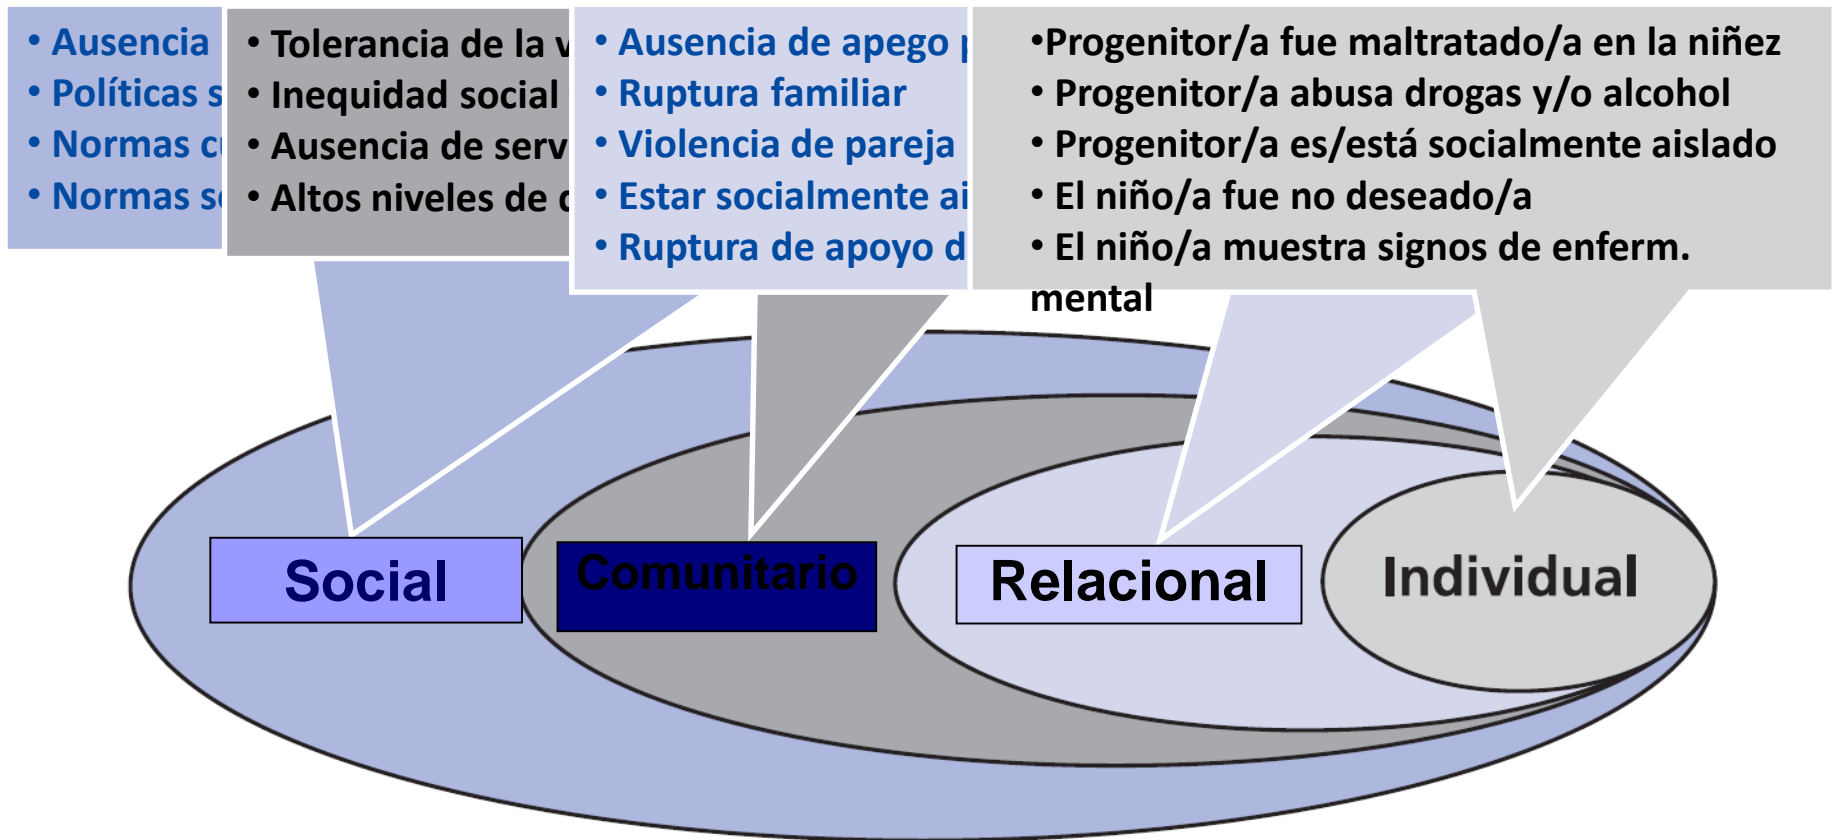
• Ausencia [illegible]
• Políticas s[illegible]
• Normas c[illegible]
• Normas s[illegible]

• Tolerancia de la v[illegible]
• Inequidad social
• Ausencia de serv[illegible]
• Altos niveles de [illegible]

• Ausencia de apego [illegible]
• Ruptura familiar
• Violencia de pareja
• Estar socialmente ai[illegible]
• Ruptura de apoyo d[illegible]

•Progenitor/a fue maltratado/a en la niñez
• Progenitor/a abusa drogas y/o alcohol
• Progenitor/a es/está socialmente aislado
• El niño/a fue no deseado/a
• El niño/a muestra signos de enferm. mental

Social

Comunitario

Relacional

Individual